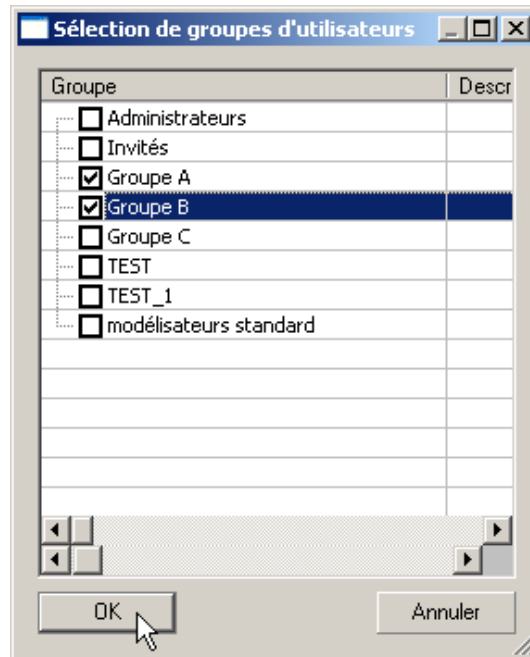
Sélection de groupes d'utilisateurs

| Groupe | Descr |
|---|---|
| Administrateurs | |
| Invités | |
| Groupe A | |
| Groupe B | |
| Groupe C | |
| TEST | |
| TEST_1 | |
| modélisateurs standard | |

OK

Annuler